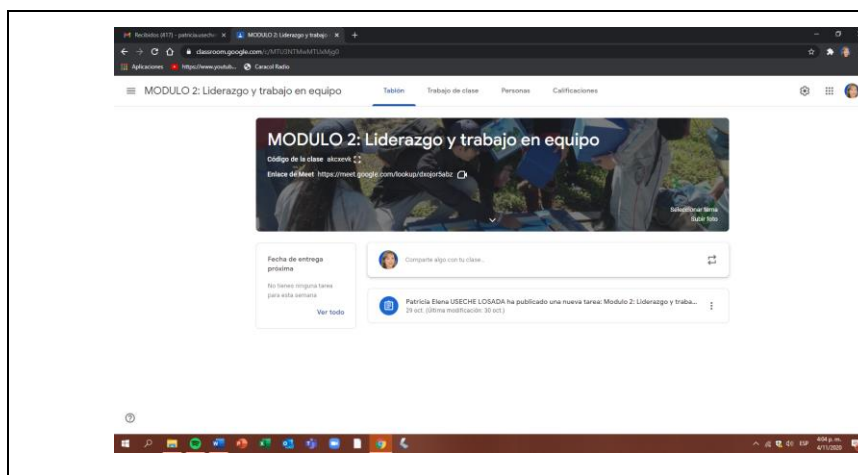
Recibidos (417) - patricia.useche × MODULO 2: Liderazgo y trabajo × +

classroom.google.com/c/MTU1NTMxMTUxMjg0

Aplicaciones https://www.youtub... Caracol Radio

MODULO 2: Liderazgo y trabajo en equipo

Tablón Trabajo de clase Personas Calificaciones

MODULO 2: Liderazgo y trabajo en equipo

Código de la clase akcxevk

Enlace de Meet https://meet.google.com/lookup/dxojor5abz

Seleccionar tema
Subir foto

Fecha de entrega próxima

No tienes ninguna tarea para esta semana

Ver todo

Comparte algo con tu clase...

Patricia Elena USECHE LOSADA ha publicado una nueva tarea: Modulo 2: Liderazgo y traba...
29 oct. (Última modificación: 30 oct.)

ESP 4:04 p. m. 4/11/2020